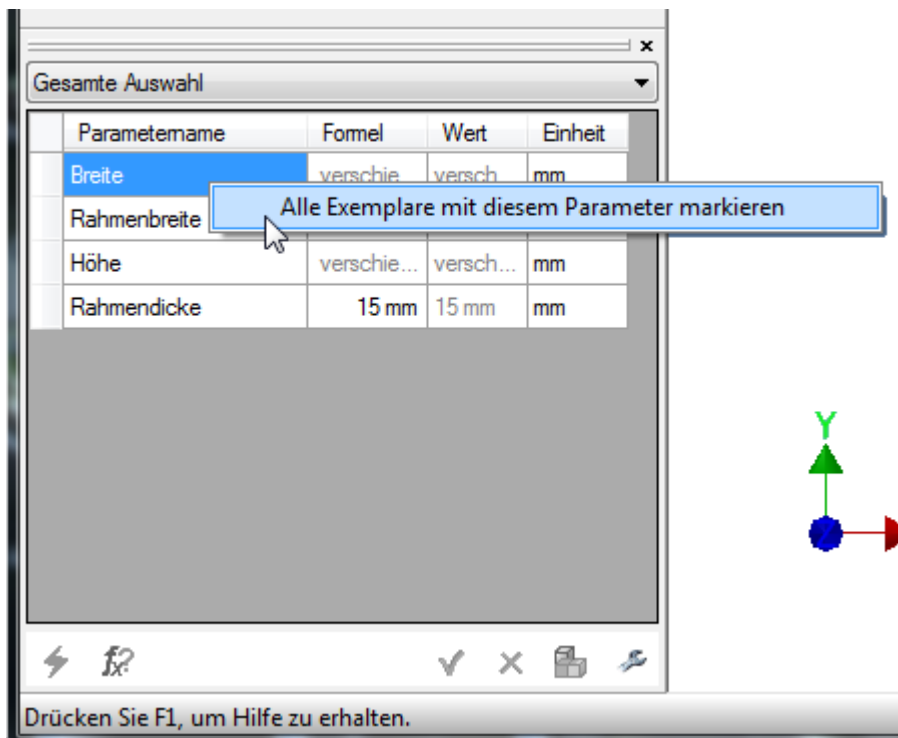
Gesamte Auswahl

| Parametername | Formel | Wert | Einheit |
|---|---|---|---|
| Breite | verschie... | versch... | mm |
| Rahmenbreite | | | |
| Höhe | verschie... | versch... | mm |
| Rahmendicke | 15 mm | 15 mm | mm |

Alle Exemplare mit diesem Parameter markieren

Y

Drücken Sie F1, um Hilfe zu erhalten.